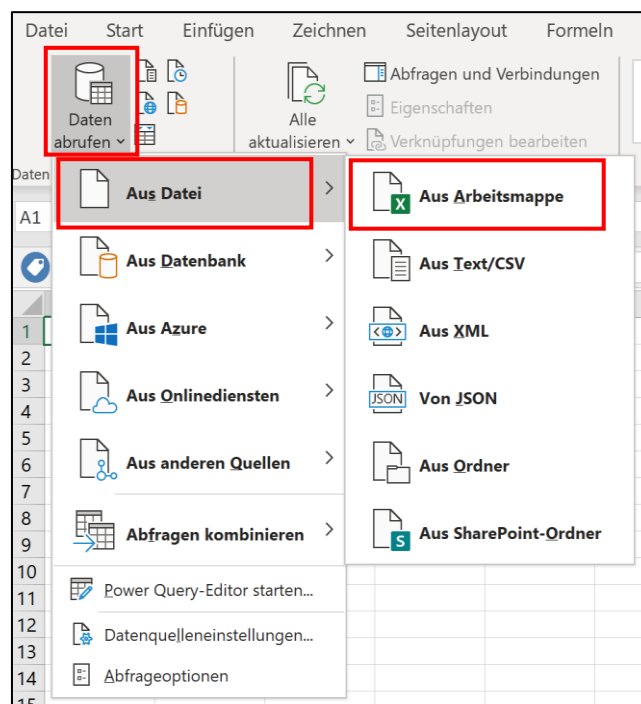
Datei Start Einfügen Zeichnen Seitenlayout Formeln

Daten abrufen

Alle aktualisieren

Abfragen und Verbindungen
Eigenschaften
Verknüpfungen bearbeiten

Daten

A1

Aus Datei
Aus Datenbank
Aus Azure
Aus Onlinediensten
Aus anderen Quellen
Abfragen kombinieren
Power Query-Editor starten...
Datenquelleneinstellungen...
Abfrageoptionen

Aus Arbeitsmappe
Aus Text/CSV
Aus XML
Von JSON
Aus Ordner
Aus SharePoint-Ordner

JSON

1
2
3
4
5
6
7
8
9
10
11
12
13
14